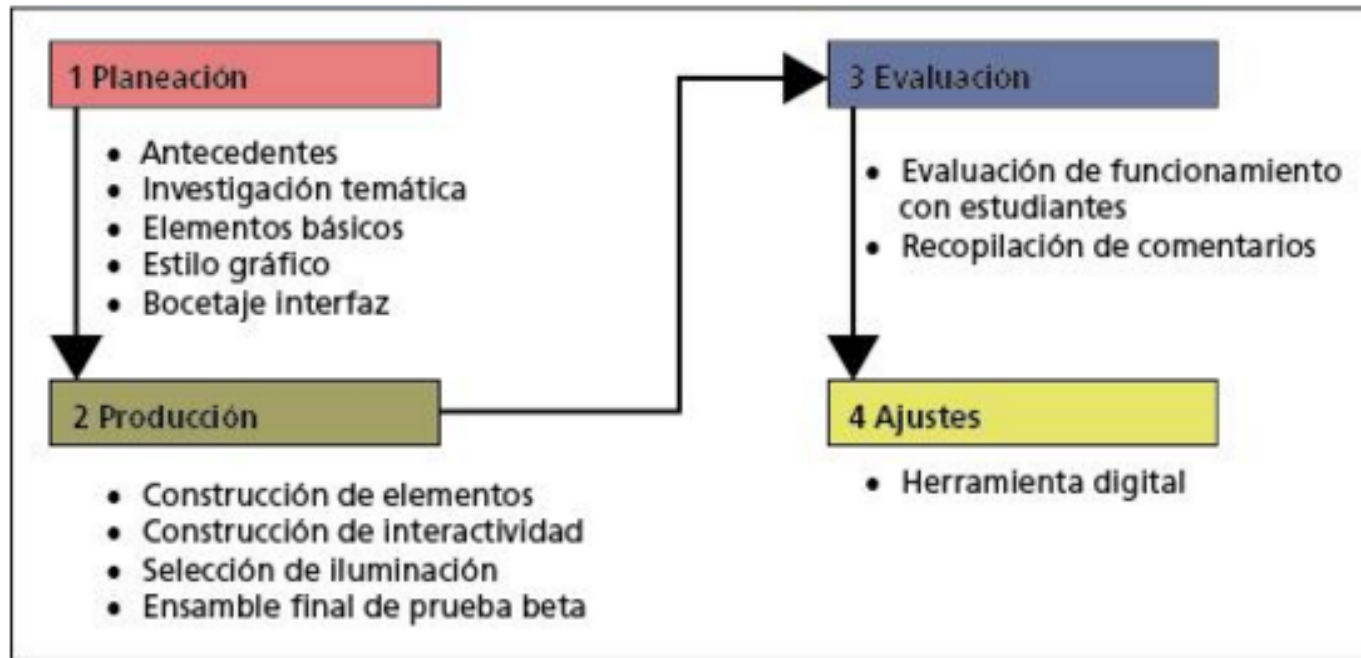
1 Planeación

- Antecedentes
- Investigación temática
- Elementos básicos
- Estilo gráfico
- Bocetaje interfaz

2 Producción

- Construcción de elementos
- Construcción de interactividad
- Selección de iluminación
- Ensamble final de prueba beta

3 Evaluacion

- Evaluación de funcionamiento con estudiantes
- Recopilación de comentarios

4 Ajustes

- Herramienta digital